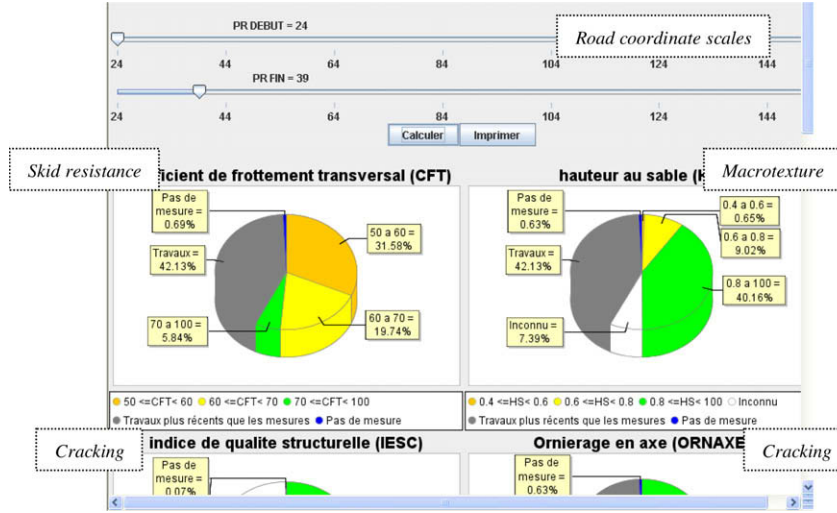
PR DEBUT = 24

Road coordinate scales

24 44 64 84 104 124 144

PR FIN = 39

24 44 64 84 104 124 144

Calculer Imprimer

Skid resistance

ficient de frottement transversal (CFT)

hauteur au sable (k

Macrotexture

Pas de mesure = 0.69%

50 a 60 = 31.58%

Travaux = 42.13%

60 a 70 = 19.74%

70 a 100 = 5.84%

Pas de mesure = 0.63%

0.4 a 0.6 = 0.65%

0.6 a 0.8 = 9.02%

Travaux = 42.13%

0.8 a 100 = 40.16%

Inconnu = 7.39%

50 <=CFT< 60 60 <=CFT< 70 70 <=CFT< 100

Travaux plus récents que les mesures Pas de mesure

0.4 <=HS< 0.6 0.6 <=HS< 0.8 0.8 <=HS< 100 Inconnu

Travaux plus récents que les mesures Pas de mesure

Cracking

indice de qualite structurelle (IESC)

Ornierage en axe (ORNAXE

Cracking

Pas de mesure = 0.07%

Pas de mesure = 0.63%